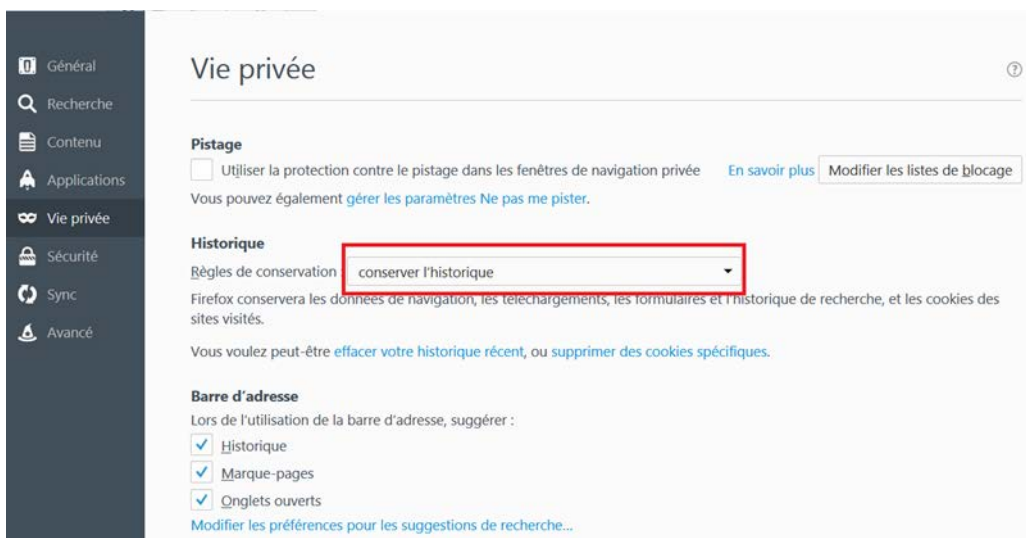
Général
Recherche
Contenu
Applications
Vie privée
Sécurité
Sync
Avancé

Vie privée

Pistage
Utiliser la protection contre le pistage dans les fenêtres de navigation privée En savoir plus Modifier les listes de blocage
Vous pouvez également gérer les paramètres Ne pas me pister.

Historique
Règles de conservation : conserver l'historique
Firefox conservera les données de navigation, les téléchargements, les formulaires et l'historique de recherche, et les cookies des sites visités.

Vous voulez peut-être effacer votre historique récent, ou supprimer des cookies spécifiques.

Barre d'adresse
Lors de l'utilisation de la barre d'adresse, suggérer :
Historique
Marque-pages
Onglets ouverts
Modifier les préférences pour les suggestions de recherche…